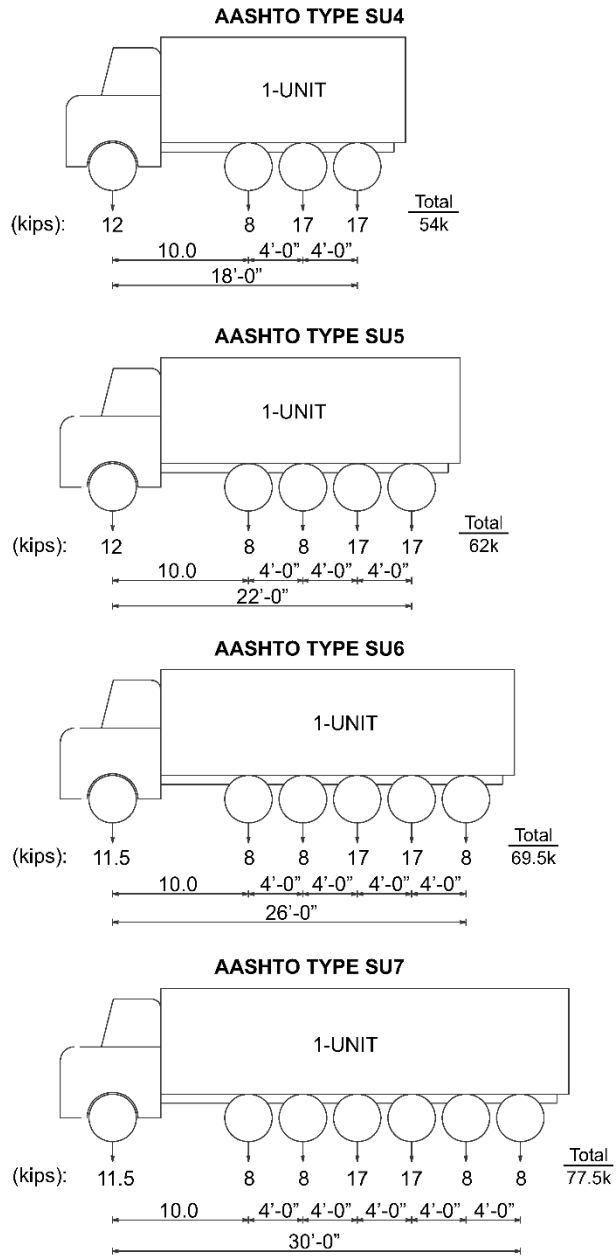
AASHTO TYPE SU4

1-UNIT

(kips): 12 8 17 17 Total 54k

10.0 4'-0" 4'-0"

18'-0"

AASHTO TYPE SU5

1-UNIT

(kips): 12 8 8 17 17 Total 62k

10.0 4'-0" 4'-0" 4'-0"

22'-0"

AASHTO TYPE SU6

1-UNIT

(kips): 11.5 8 8 17 17 8 Total 69.5k

10.0 4'-0" 4'-0" 4'-0" 4'-0"

26'-0"

AASHTO TYPE SU7

1-UNIT

(kips): 11.5 8 8 17 17 8 8 Total 77.5k

10.0 4'-0" 4'-0" 4'-0" 4'-0" 4'-0"

30'-0"